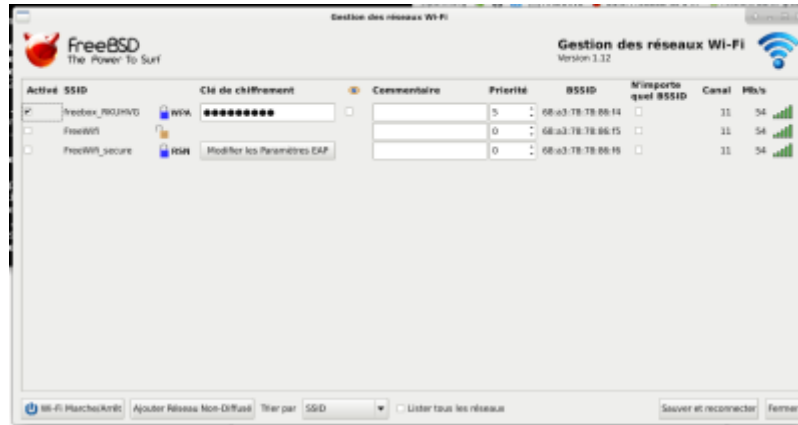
Gestion des réseaux Wi-Fi

FreeBSD
The Power To Surf

Gestion des réseaux Wi-Fi
Version 1.12

| Activé | SSID | | Clé de chiffrement | | Commentaire | Priorité | BSSID | N'importe quel BSSID | Canal | Mb/s |
|---|---|---|---|---|---|---|---|---|---|---|
| ✔ | freebox_RKUHVD | WPA | ●●●●●●●●● | | | 5 | 68:a3:78:78:86:f4 | | 11 | 54 |
| | FreeWifi | | | | | 0 | 68:a3:78:78:86:f5 | | 11 | 54 |
| | FreeWifi_secure | RSN | Modifier les Paramètres EAP | | | 0 | 68:a3:78:78:86:f6 | | 11 | 54 |

Wi-Fi Marche/Arrêt   Ajouter Réseau Non-Diffusé   Trier par   SSID   Lister tous les réseaux   Sauver et reconnecter   Fermer